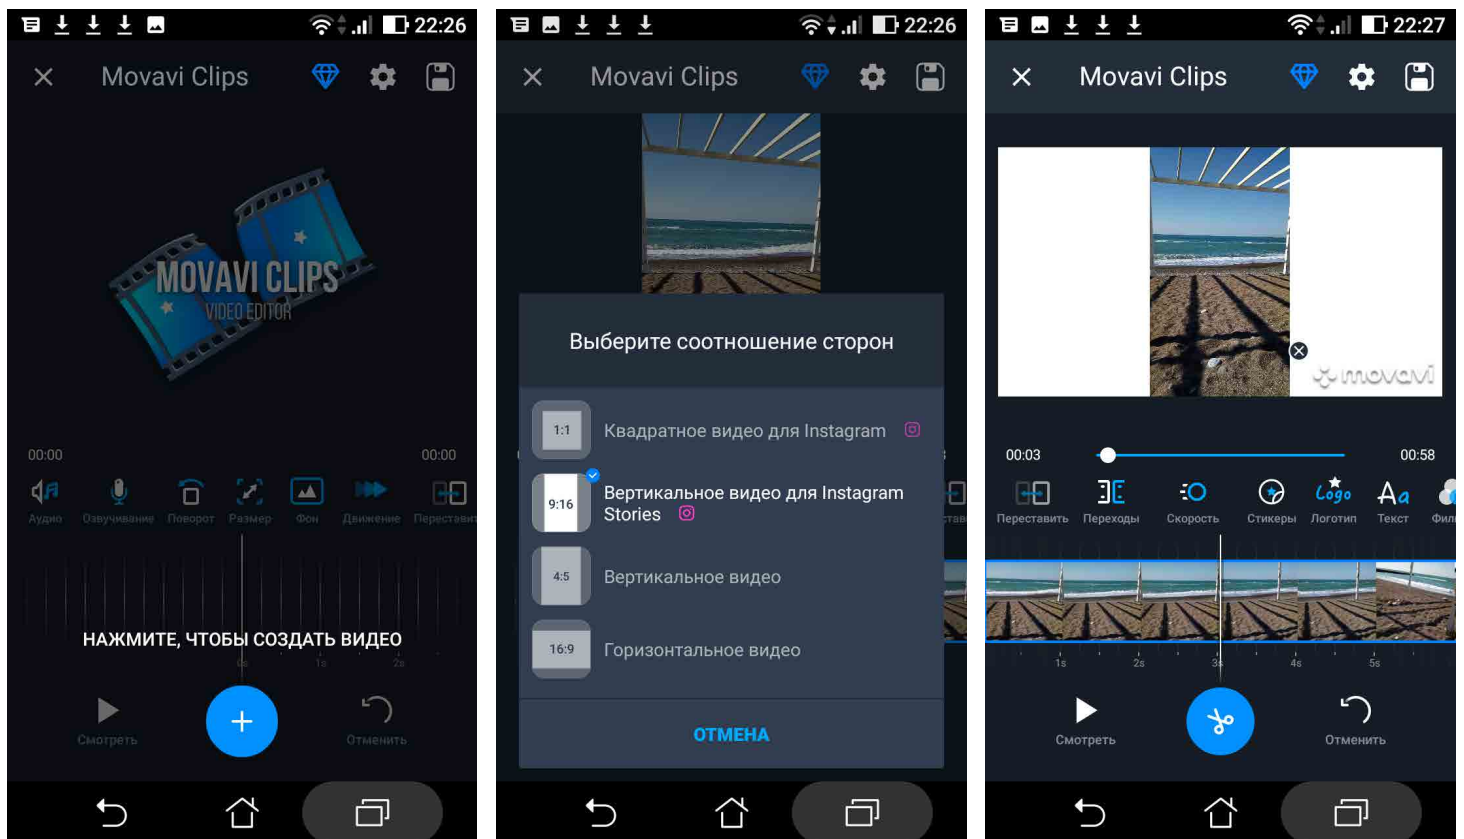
22:26

Movavi Clips

MOVAVI CLIPS
VIDEO EDITOR

00:00
00:00

Аудио Озвучивание Поворот Размер Фон Движение Переставить

НАЖМИТЕ, ЧТОБЫ СОЗДАТЬ ВИДЕО

0s 1s 2s

Смотреть
Отменить

22:26

Movavi Clips

Выберите соотношение сторон

1:1 Квадратное видео для Instagram

9:16 Вертикальное видео для Instagram Stories

4:5 Вертикальное видео

16:9 Горизонтальное видео

ОТМЕНА

22:27

Movavi Clips

movavi

00:03
00:58

Переставить Переходы Скорость Стикеры Логотип Текст Фил

Logo

1s 2s 3s 4s 5s

Смотреть
Отменить